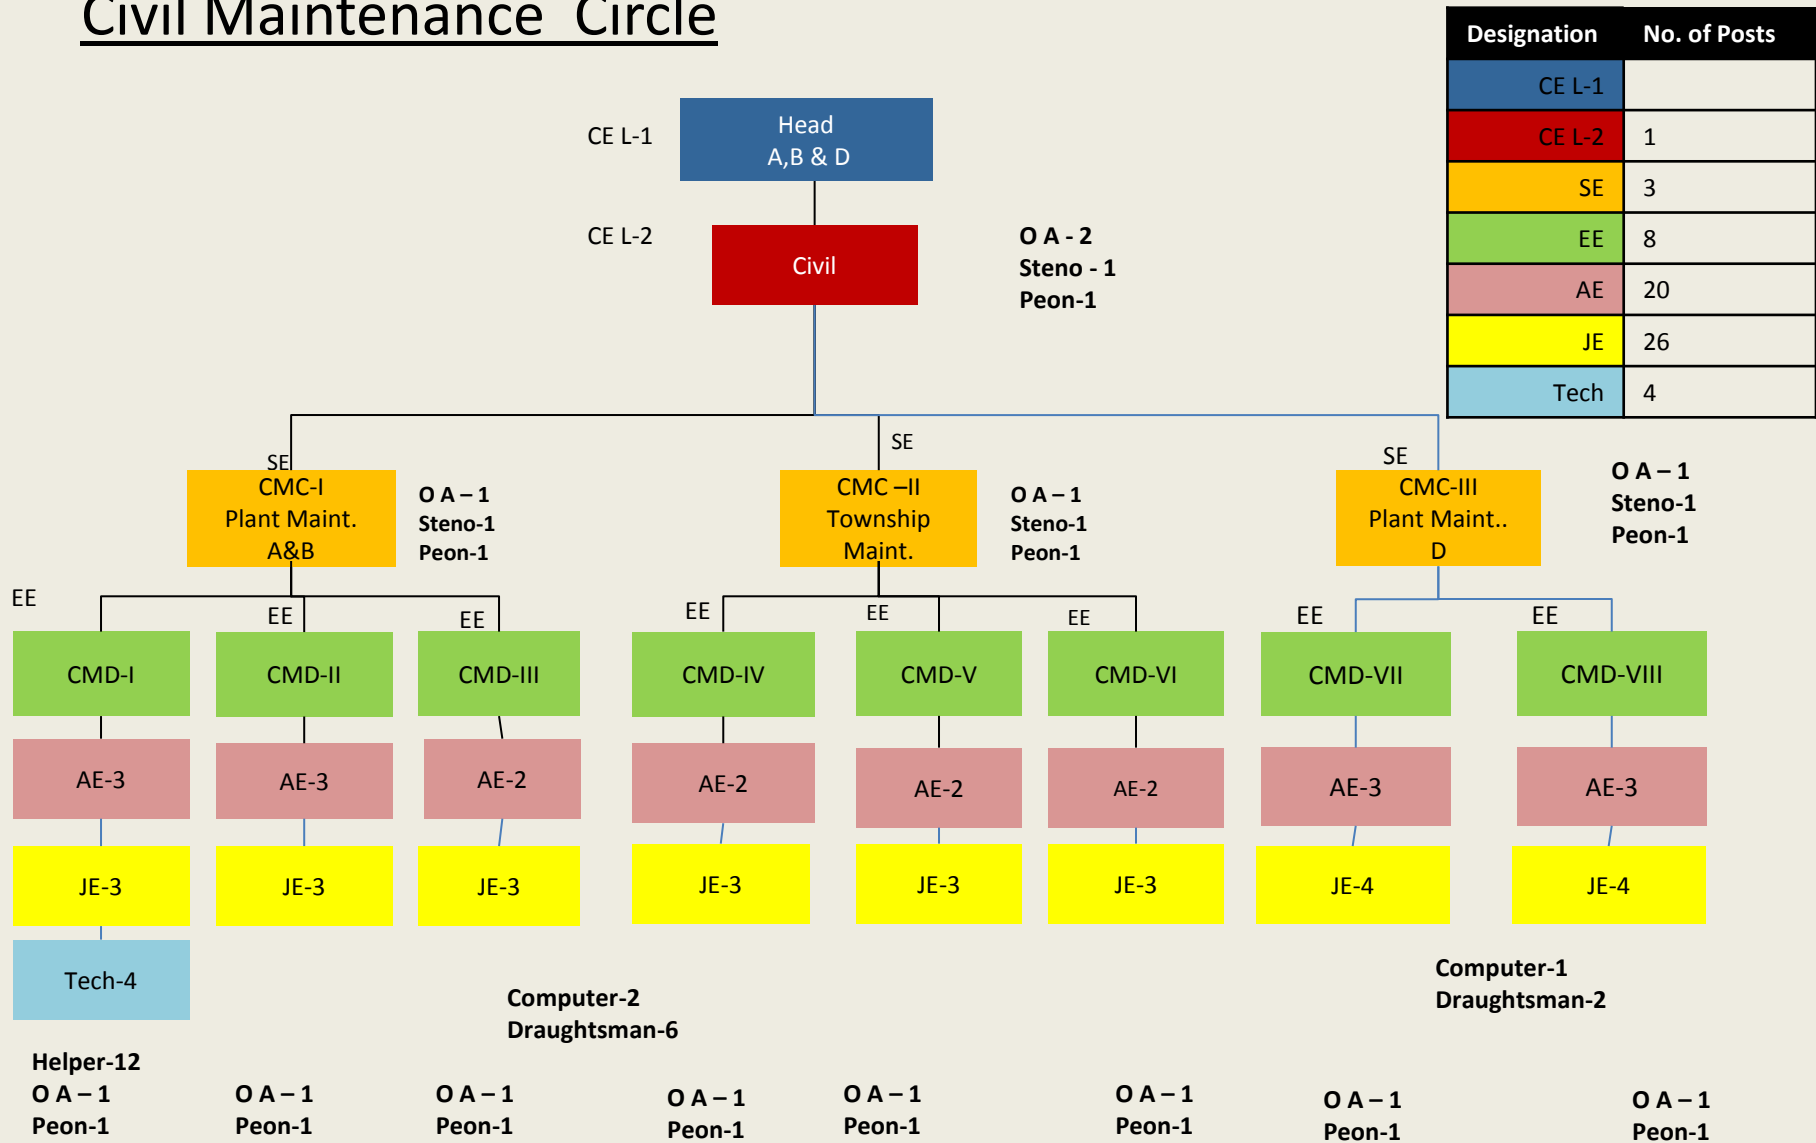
Civil Maintenance Circle

| Designation | No. of Posts |
|---|---|
| CE L-1 | |
| CE L-2 | 1 |
| SE | 3 |
| EE | 8 |
| AE | 20 |
| JE | 26 |
| Tech | 4 |

CE L-1
Head
A,B & D

CE L-2
Civil

O A - 2
Steno - 1
Peon-1

SE
CMC-I
Plant Maint.
A&B

O A – 1
Steno-1
Peon-1

SE
CMC –II
Township
Maint.

O A – 1
Steno-1
Peon-1

SE
CMC-III
Plant Maint..
D

O A – 1
Steno-1
Peon-1

EE
CMD-I
AE-3
JE-3
Tech-4

EE
CMD-II
AE-3
JE-3

EE
CMD-III
AE-2
JE-3

EE
CMD-IV
AE-2
JE-3

EE
CMD-V
AE-2
JE-3

EE
CMD-VI
AE-2
JE-3

EE
CMD-VII
AE-3
JE-4

EE
CMD-VIII
AE-3
JE-4

Computer-2
Draughtsman-6

Computer-1
Draughtsman-2

Helper-12
O A – 1
Peon-1

O A – 1
Peon-1

O A – 1
Peon-1

O A – 1
Peon-1

O A – 1
Peon-1

O A – 1
Peon-1

O A – 1
Peon-1

O A – 1
Peon-1